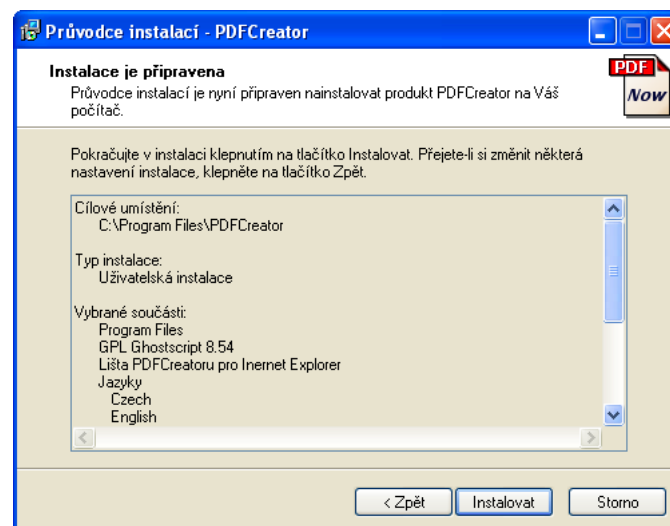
Průvodce instalací - PDFCreator

Instalace je připravena
Průvodce instalací je nyní připraven nainstalovat produkt PDFCreator na Váš počítač.

PDF
Now

Pokračujte v instalaci klepnutím na tlačítko Instalovat. Přejete-li si změnit některá nastavení instalace, klepněte na tlačítko Zpět.

Cílové umístění:
C:\Program Files\PDFCreator

Typ instalace:
Uživatelská instalace

Vybrané součásti:
Program Files
GPL Ghostscript 8.54
Lišta PDFCreatoru pro Inernet Explorer
Jazyky
Czech
English

< Zpět
Instalovat
Storno